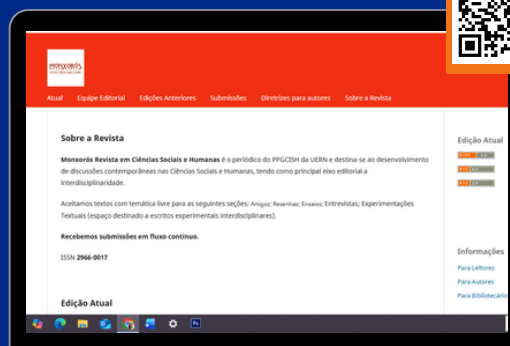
Monxorós

Atual Equipe Editorial Edições Anteriores Submissões Diretrizes para autores Sobre a Revista

Sobre a Revista

Monxorós Revista em Ciências Sociais e Humanas é o periódico do PPGCISH da UERN e destina-se ao desenvolvimento de discussões contemporâneas nas Ciências Sociais e Humanas, tendo como principal eixo editorial a interdisciplinaridade.

Aceitamos textos com temática livre para as seguintes seções: Artigos; Resenhas; Ensaios; Entrevistas; Experimentações Textuais (espaço destinado a escritos experimentais interdisciplinares).

Recebemos submissões em fluxo contínuo.

ISSN 2966-0017

Edição Atual

Edição Atual

Informações

Para Leitores

Para Autores

Para Bibliotecários